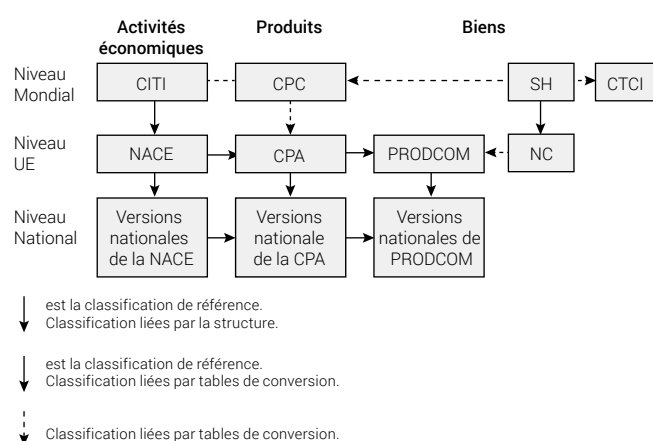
Activités économiques

Produits

Biens

Niveau Mondial

CITI

CPC

SH

CTCI

Niveau UE

NACE

CPA

PRODCOM

NC

Niveau National

Versions nationales de la NACE

Versions nationale de la CPA

Versions nationales de PRODCOM

est la classification de référence.
Classification liées par la structure.

est la classification de référence.
Classification liées par tables de conversion.

Classification liées par tables de conversion.